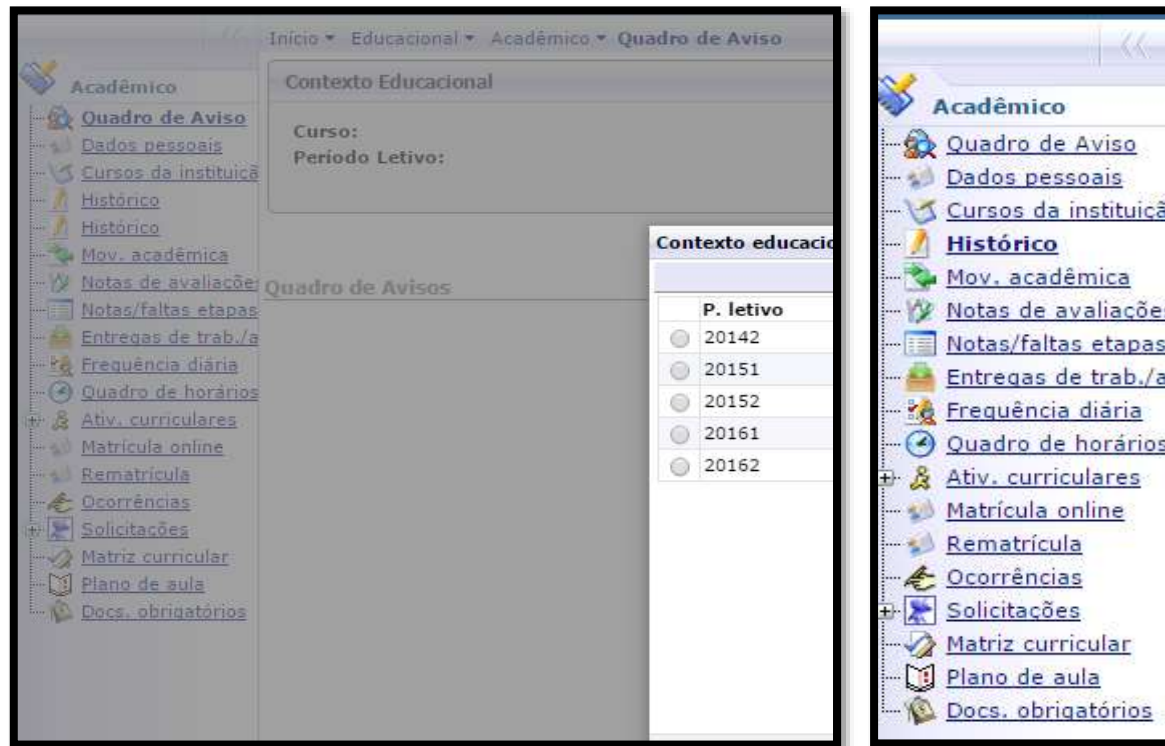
Início ▾ Educacional ▾ Acadêmico ▾ Quadro de Aviso

Acadêmico
Quadro de Aviso
Dados pessoais
Cursos da instituiçã
Histórico
Histórico
Mov. acadêmica
Notas de avaliaçõe
Notas/faltas etapas
Entregas de trab./a
Frequência diária
Quadro de horários
Ativ. curriculares
Matrícula online
Rematrícula
Ocorrências
Solicitações
Matriz curricular
Plano de aula
Docs. obrigatórios

Contexto Educacional

Curso:
Período Letivo:

Quadro de Avisos

Contexto educacio

| P. letivo |
|---|
| 20142 |
| 20151 |
| 20152 |
| 20161 |
| 20162 |

Acadêmico
Quadro de Aviso
Dados pessoais
Cursos da instituiçã
Histórico
Mov. acadêmica
Notas de avaliações
Notas/faltas etapas
Entregas de trab./a
Frequência diária
Quadro de horários
Ativ. curriculares
Matrícula online
Rematrícula
Ocorrências
Solicitações
Matriz curricular
Plano de aula
Docs. obrigatórios